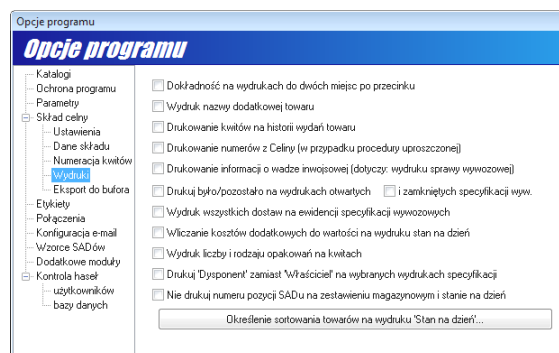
Opcje programu

Opcje programu

Katalogi
Ochrona programu
Parametry
Skład celny
Ustawienia
Dane składu
Numeracja kwitów
Wydruki
Eksport do bufora
Etykiety
Połączenia
Konfiguracja e-mail
Wzorce SADów
Dodatkowe moduły
Kontrola haseł
użytkowników
bazy danych

Dokładność na wydrukach do dwóch miejsc po przecinku
Wydruk nazwy dodatkowej towaru
Drukowanie kwitów na historii wydań towaru
Drukowanie numerów z Celiny (w przypadku procedury uproszczonej)
Drukowanie informacji o wadze inwojsowej (dotyczy: wydruku sprawy wywozowej)
Drukuj było/pozostało na wydrukach otwartych
i zamkniętych specyfikacji wyw.
Wydruk wszystkich dostaw na ewidencji specyfikacji wywozowych
Wliczanie kosztów dodatkowych do wartości na wydruku stan na dzień
Wydruk liczby i rodzaju opakowań na kwitach
Drukuj 'Dysponent' zamiast 'Właściciel' na wybranych wydrukach specyfikacji
Nie drukuj numeru pozycji SADu na zestawieniu magazynowym i stanie na dzień
Określenie sortowania towarów na wydruku 'Stan na dzień'...